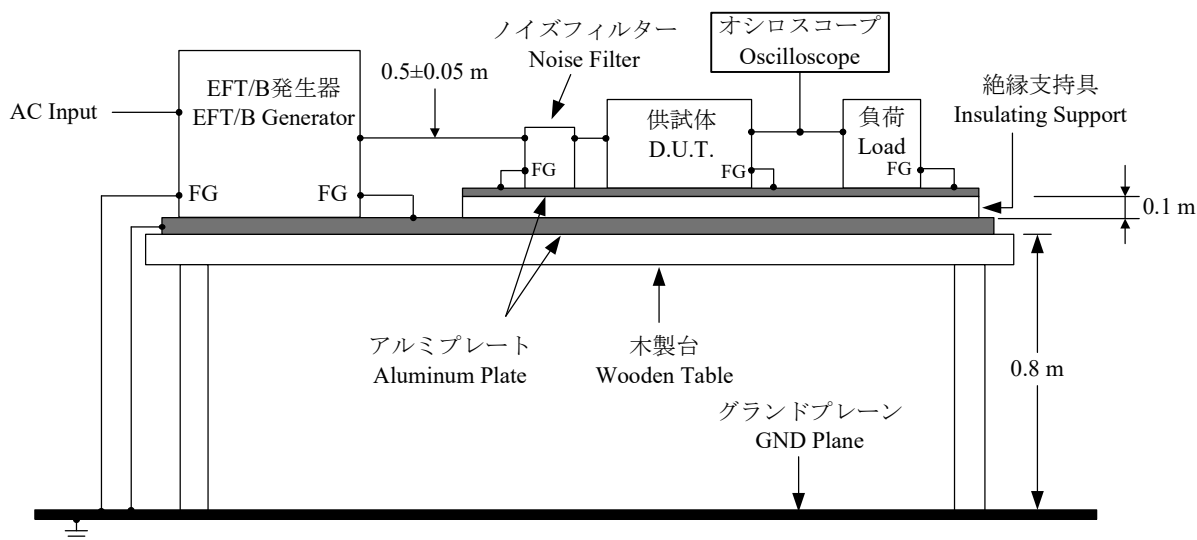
ノイズフィルター
Noise Filter

オシロスコープ
Oscilloscope

EFT/B発生器
EFT/B Generator

AC Input

0.5±0.05 m

絶縁支持具
Insulating Support

供試体
D.U.T.

負荷
Load

FG

FG

FG

FG

FG

0.1 m

アルミプレート
Aluminum Plate

木製台
Wooden Table

0.8 m

グランドプレーン
GND Plane